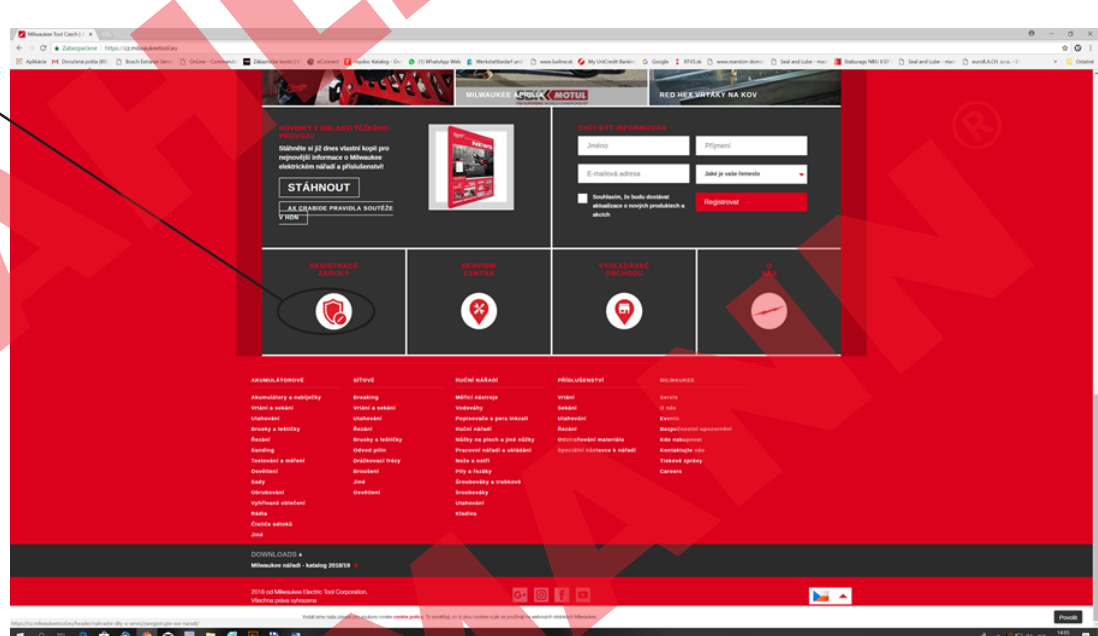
Milwaukee Tool Czech | × 

Zabezpečené | https://cz.milwaukeetool.eu

Aplikácie Doručená pošta (89) Bosch Extranet Serv Online - Commerzb Zákaznícke konto | Y eConnect Najdöc Katalog - Ov (1) WhatsApp Web Werkstattbedarf.onl www.kulinr.sk My UniCredit Bankin Google RTVS.sk www.marston-domsi Seal and Lube - mazi Skiboregs NBU 8.97 Seal and Lube - mazi wordRACH, s.r.o. - Il Ostatné

MILWAUKEE APRILIA MOTUL

RED HEX VRTÁKY NA KOV

NOVINKY Z OBLASTI TĚŽKÉHO PROVOZU

Stáhněte si již dnes vlastní kopii pro nejnovější informace o Milwaukee elektrickém nářadí a příslušenství!

STÁHNOUT

AX CRABIDE PRAVIDLA SOUTĚŽE V HDN

CHCI BÝT INFORMOVÁN

Jméno

Příjmení

E-mailová adresa

Jaké je vaše řemeslo

Souhlasím, že budu dostávat aktualizace o nových produktech a akcích

Registrovat

REGISTRACE ZÁRUKY

SERVISNÍ CENTRA

VYHLEDÁVAČ OBCHODŮ

O NÁS

AKUMULÁTOROVÉ
Akumulátory a nabíječky
Vrtání a sekání
Utahování
Brusky a leštičky
Řezání
Sanding
Testování a měření
Osvětlení
Sady
Obrubování
Vyhřívané oblečení
Rádia
Čističe odtoků
Jiné

SÍŤOVÉ
Breaking
Vrtání a sekání
Utahování
Řezání
Brusky a leštičky
Odvod pilin
Drážkovací frézy
Broušení
Jiné
Osvětlení

RUČNÍ NÁŘADÍ
Měřicí nástroje
Vodováhy
Popisovače a pera inkoust
Ruční nářadí
Nůžky na plech a jiné nůžky
Pracovní nářadí a ukládání
Nože a ostří
Pily a řezáky
Šroubováky a trubkové
Šroubováky
Utahování
Kladiva

PŘÍSLUŠENSTVÍ
Vrtání
Sekání
Utahování
Řezání
Odstraňování materiálu
Speciální nástavce k nářadí

MILWAUKEE
Servis
O nás
Events
Bezpečnostní upozornění
Kde nakupovat
Kontaktujte nás
Tiskové zprávy
Careers

DOWNLOADS
Milwaukee nářadí - katalog 2018/19

2018 od Milwaukee Electric Tool Corporation.
Všechna práva vyhrazena

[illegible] cookie policy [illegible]

Povolit

https://cz.milwaukeetool.eu/header/nahradni-dily-a-servis/zaregistrujte-sve-naradi/

14:05